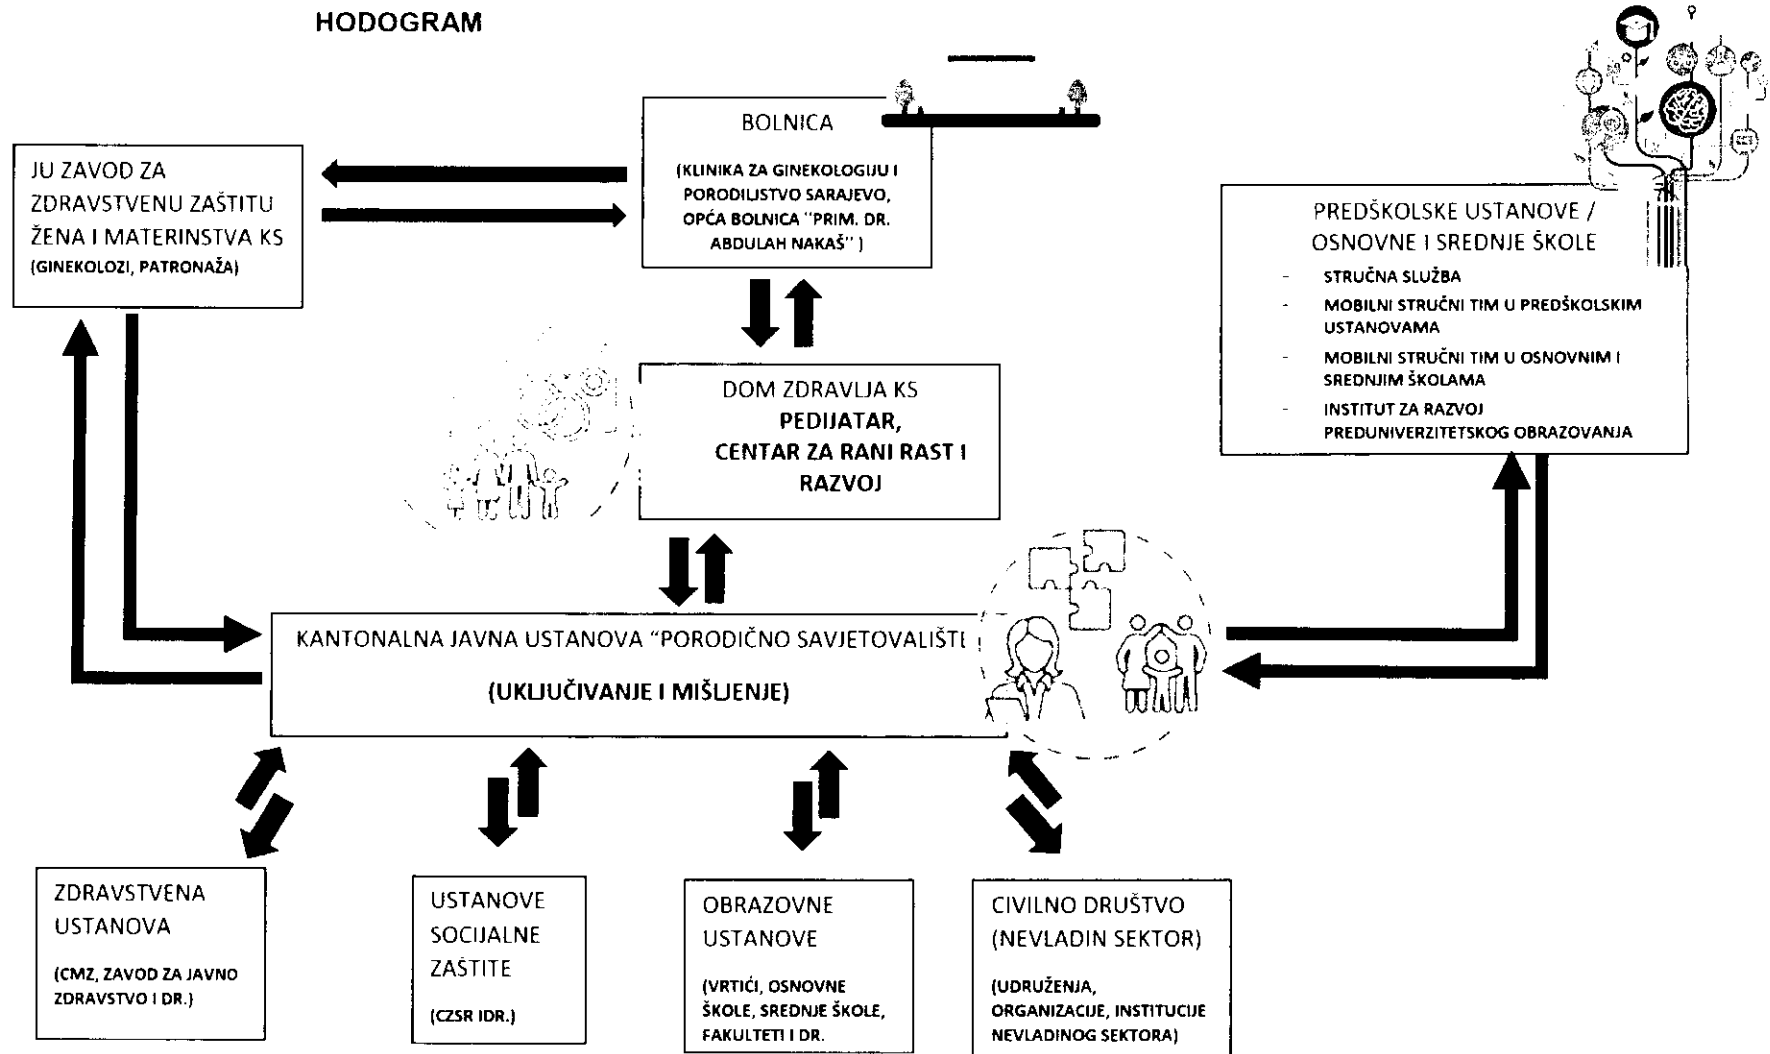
HODOGRAM

JU ZAVOD ZA ZDRAVSTVENU ZAŠTITU ŽENA I MATERINSTVA KS
(GINEKOLOZI, PATRONAŽA)

BOLNICA
(KLINIKA ZA GINEKOLOGIJU I PORODILJSTVO SARAJEVO, OPĆA BOLNICA "PRIM. DR. ABDULAH NAKAŠ" )

PREDŠKOLSKE USTANOVE / OSNOVNE I SREDNJE ŠKOLE
- STRUČNA SLUŽBA
- MOBILNI STRUČNI TIM U PREDŠKOLSKIM USTANOVAMA
- MOBILNI STRUČNI TIM U OSNOVNIM I SREDNJIM ŠKOLAMA
- INSTITUT ZA RAZVOJ PREDUNIVERZITETSKOG OBRAZOVANJA

DOM ZDRAVLJA KS
PEDIJATAR,
CENTAR ZA RANI RAST I RAZVOJ

KANTONALNA JAVNA USTANOVA "PORODIČNO SAVJETOVALIŠTE
(UKLJUČIVANJE I MIŠLJENJE)

ZDRAVSTVENA USTANOVA
(CMZ, ZAVOD ZA JAVNO ZDRAVSTVO I DR.)

USTANOVE SOCIJALNE ZAŠTITE
(CZSR IDR.)

OBRAZOVNE USTANOVE
(VRTIĆI, OSNOVNE ŠKOLE, SREDNJE ŠKOLE, FAKULTETI I DR.

CIVILNO DRUŠTVO (NEVLADIN SEKTOR)
(UDRUŽENJA, ORGANIZACIJE, INSTITUCIJE NEVLADINOG SEKTORA)